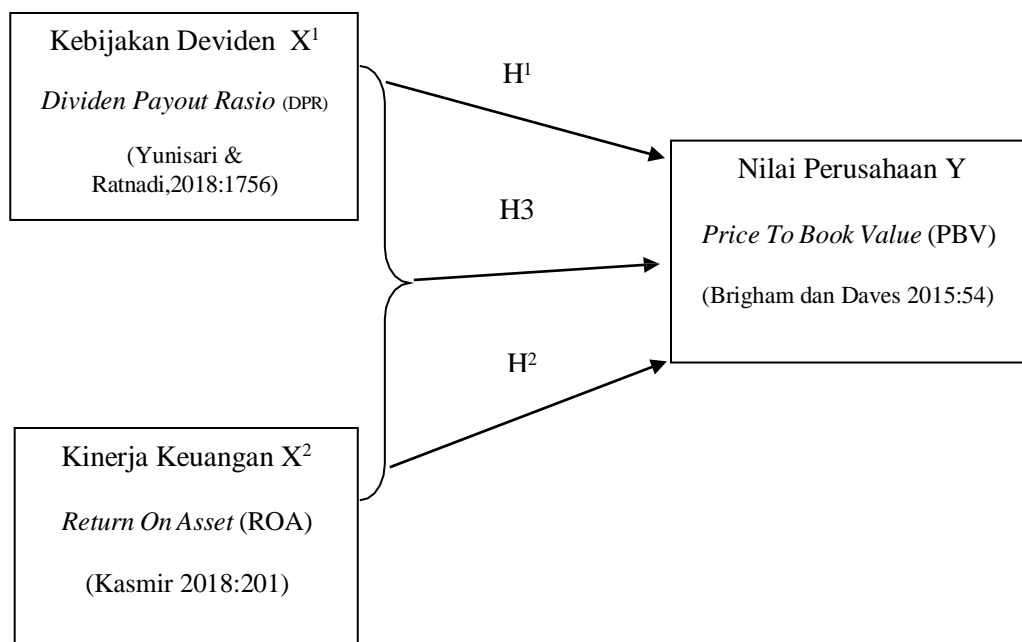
Kebijakan Deviden $X^1$

*Dividen Payout Rasio* (DPR)

(Yunisari & Ratnadi,2018:1756)

$H^1$

H3

$H^2$

Nilai Perusahaan Y

*Price To Book Value* (PBV)

(Brigham dan Daves 2015:54)

Kinerja Keuangan $X^2$

*Return On Asset* (ROA)

(Kasmir 2018:201)